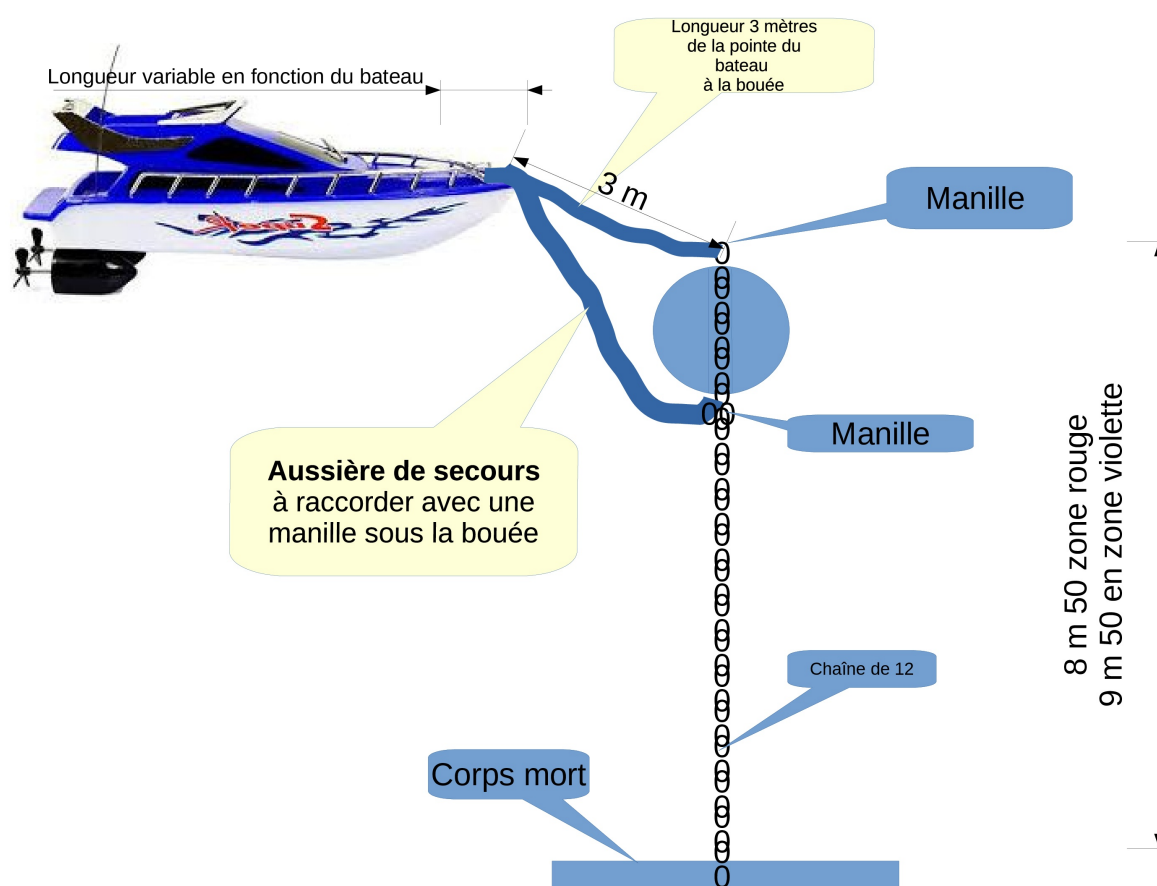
Longueur variable en fonction du bateau

Longueur 3 mètres de la pointe du bateau à la bouée

3 m

Manille

Manille

Aussière de secours
à raccorder avec une manille sous la bouée

Chaîne de 12

Corps mort

8 m 50 zone rouge
9 m 50 en zone violette